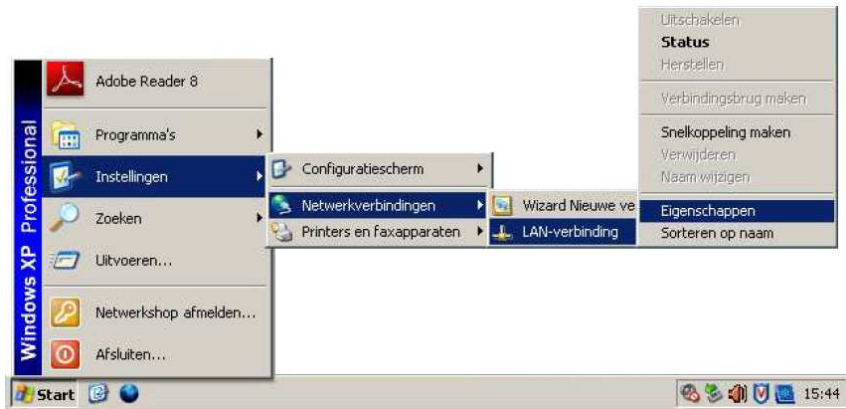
Windows XP Professional

Adobe Reader 8

Programma's

Instellingen

Zoeken

Uitvoeren...

Netwerkshop afmelden...

Afsluiten...

Configuratiescherm

Netwerkverbindingen

Printers en faxapparaten

Wizard Nieuwe ve

LAN-verbinding

Uitschakelen

Status

Herstellen

Verbindingsbrug maken

Snelkoppeling maken

Verwijderen

Naam wijzigen

Eigenschappen

Sorteren op naam

Start

15:44